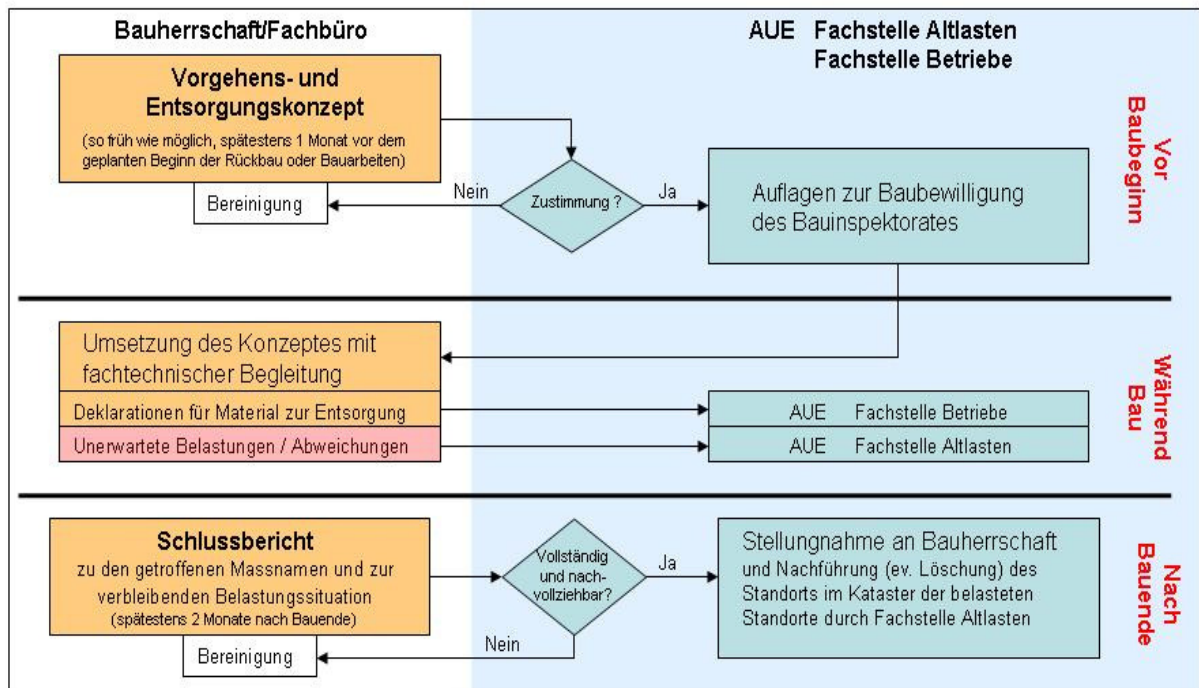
Bauherrschaft/Fachbüro

AUE Fachstelle Altlasten
Fachstelle Betriebe

Vor Baubeginn

Vorgehens- und Entsorgungskonzept
(so früh wie möglich, spätestens 1 Monat vor dem geplanten Beginn der Rückbau oder Bauarbeiten)

Zustimmung ?

Nein

Ja

Bereinigung

Auflagen zur Baubewilligung des Bauinspektorates

Während Bau

Umsetzung des Konzeptes mit fachtechnischer Begleitung

Deklarationen für Material zur Entsorgung

AUE Fachstelle Betriebe

Unerwartete Belastungen / Abweichungen

AUE Fachstelle Altlasten

Nach Bauende

Schlussbericht
zu den getroffenen Massnamen und zur verbleibenden Belastungssituation
(spätestens 2 Monate nach Bauende)

Vollständig und nachvollziehbar?

Ja

Nein

Bereinigung

Stellungnahme an Bauherrschaft und Nachführung (ev. Löschung) des Standorts im Kataster der belasteten Standorte durch Fachstelle Altlasten